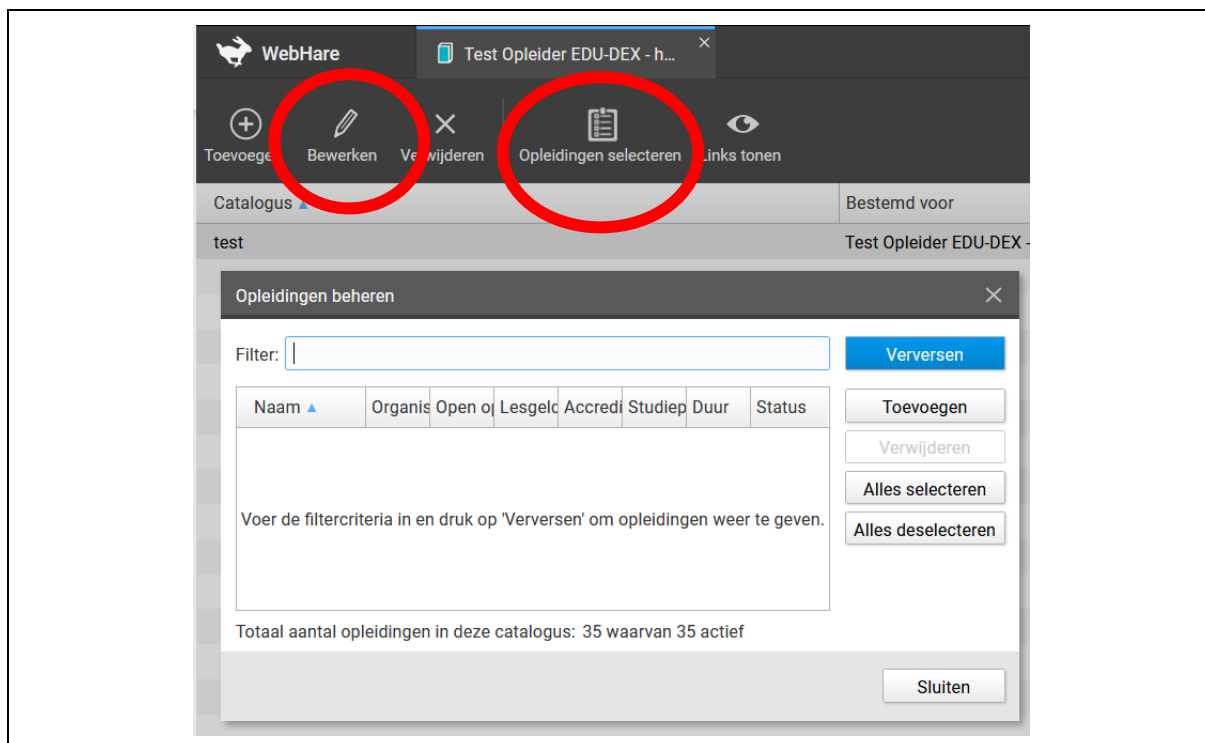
WebHare

Test Opleider EDU-DEX - h...

Toevoegen Bewerken Verwijderen Opleidingen selecteren Links tonen

| Catalogus ▲ | Bestemd voor |
|---|---|
| test | Test Opleider EDU-DEX - |

Opleidingen beheren

Filter:

Verversen

| Naam ▲ | Organis | Open o | Lesgeld | Accredi | Studiep | Duur | Status |
|---|---|---|---|---|---|---|---|

Voer de filtercriteria in en druk op 'Verversen' om opleidingen weer te geven.

Toevoegen

Verwijderen

Alles selecteren

Alles deselecteren

Totaal aantal opleidingen in deze catalogus: 35 waarvan 35 actief

Sluiten